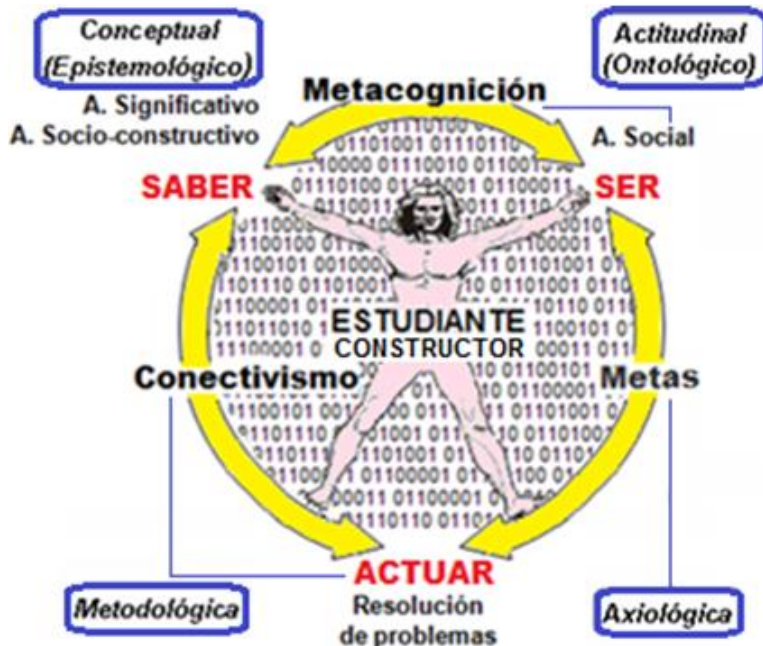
Conceptual (Epistemológico)

Actitudinal (Ontológico)

Metacognición

A. Significativo
A. Socio-constructivo

A. Social

SABER

SER

ESTUDIANTE
CONSTRUCTOR

Conectivismo

Metas

ACTUAR

Resolución de problemas

Metodológica

Axiológica